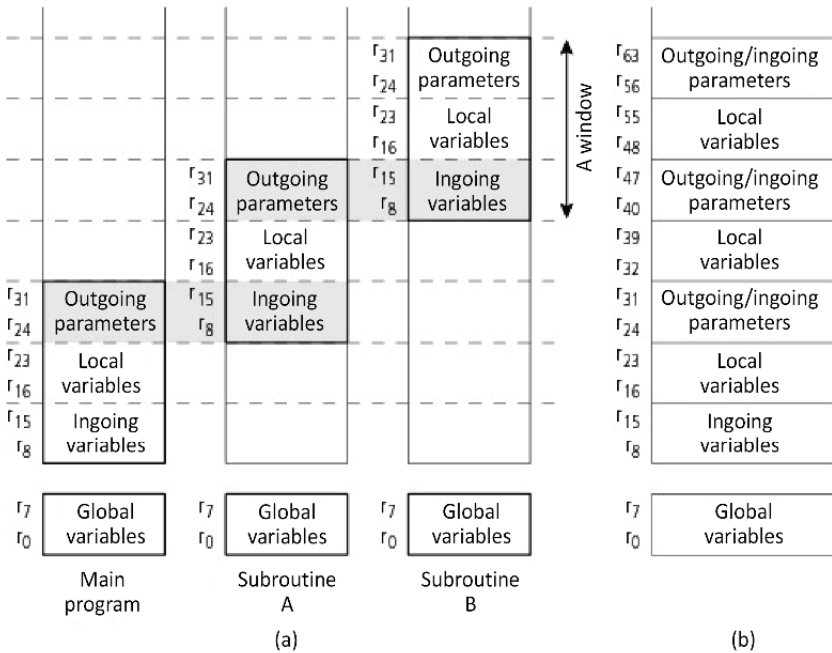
$r_{31}$ Outgoing parameters
$r_{24}$
$r_{23}$ Local variables
$r_{16}$
$r_{15}$ Ingoing variables
$r_8$

$r_7$ Global variables
$r_0$

Main program

$r_{31}$ Outgoing parameters
$r_{24}$
$r_{23}$ Local variables
$r_{16}$
$r_{15}$ Ingoing variables
$r_8$

$r_7$ Global variables
$r_0$

Subroutine A

$r_{31}$ Outgoing parameters
$r_{24}$
$r_{23}$ Local variables
$r_{16}$
$r_{15}$ Ingoing variables
$r_8$

A window

$r_7$ Global variables
$r_0$

Subroutine B

(a)

$r_{63}$ Outgoing/ingoing parameters
$r_{56}$
$r_{55}$ Local variables
$r_{48}$
$r_{47}$ Outgoing/ingoing parameters
$r_{40}$
$r_{39}$ Local variables
$r_{32}$
$r_{31}$ Outgoing/ingoing parameters
$r_{24}$
$r_{23}$ Local variables
$r_{16}$
$r_{15}$ Ingoing variables
$r_8$

$r_7$ Global variables
$r_0$

(b)